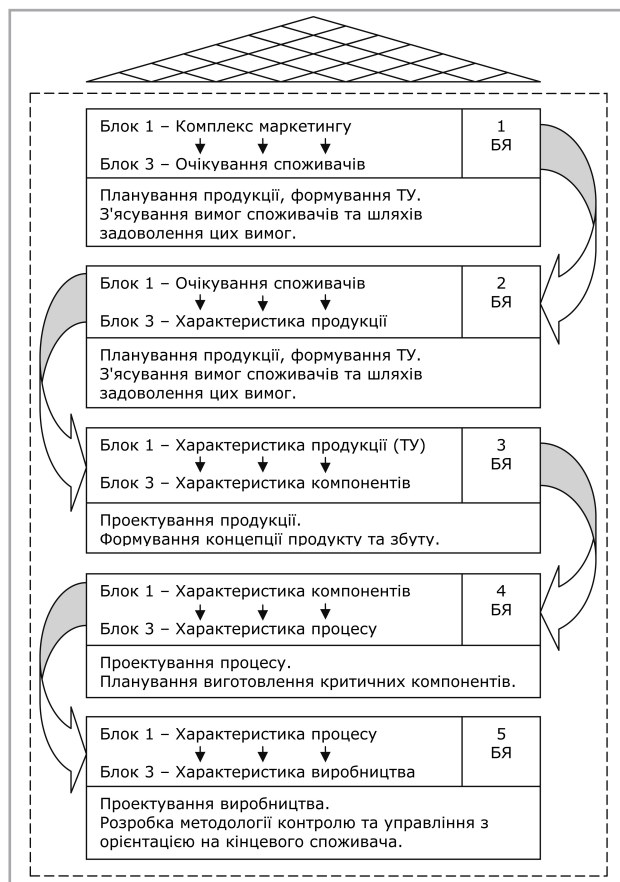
Блок 1 – Комплекс маркетингу

Блок 3 – Очікування споживачів

1
БЯ

Планування продукції, формування ТУ. З'ясування вимог споживачів та шляхів задоволення цих вимог.

Блок 1 – Очікування споживачів

Блок 3 – Характеристика продукції

2
БЯ

Планування продукції, формування ТУ. З'ясування вимог споживачів та шляхів задоволення цих вимог.

Блок 1 – Характеристика продукції (ТУ)

Блок 3 – Характеристика компонентів

3
БЯ

Проектування продукції. Формування концепції продукту та збуту.

Блок 1 – Характеристика компонентів

Блок 3 – Характеристика процесу

4
БЯ

Проектування процесу. Планування виготовлення критичних компонентів.

Блок 1 – Характеристика процесу

Блок 3 – Характеристика виробництва

5
БЯ

Проектування виробництва. Розробка методології контролю та управління з орієнтацією на кінцевого споживача.